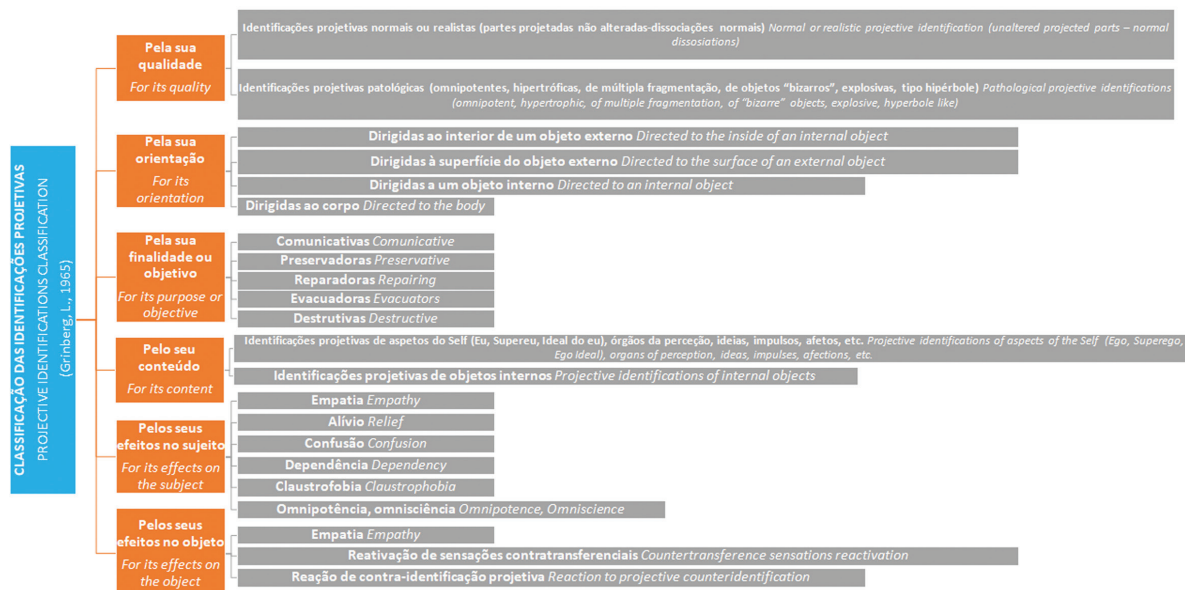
CLASSIFICAÇÃO DAS IDENTIFICAÇÕES PROJETIVAS
PROJECTIVE IDENTIFICATIONS CLASSIFICATION
(Grinberg, L., 1965)

Pela sua qualidade
For its quality

Identificações projetivas normais ou realistas (partes projetadas não alteradas-dissociações normais) Normal or realistic projective identification (unaltered projected parts – normal dissosiations)

Identificações projetivas patológicas (omnipotentes, hipertróficas, de múltipla fragmentação, de objetos "bizarros", explosivas, tipo hipérbole) Pathological projective identifications (omnipotent, hypertrophic, of multiple fragmentation, of "bizarre" objects, explosive, hyperbole like)

Pela sua orientação
For its orientation

Dirigidas ao interior de um objeto externo Directed to the inside of an internal object

Dirigidas à superfície do objeto externo Directed to the surface of an external object

Dirigidas a um objeto interno Directed to an internal object

Dirigidas ao corpo Directed to the body

Pela sua finalidade ou objetivo
For its purpose or objective

Comunicativas Comunicative

Preservadoras Preservative

Reparadoras Repairing

Evacuadoras Evacuators

Destrutivas Destructive

Pelo seu conteúdo
For its content

Identificações projetivas de aspetos do Self (Eu, Supereu, Ideal do eu), órgãos da perceção, ideias, impulsos, afetos, etc. Projective identifications of aspects of the Self (Ego, Superego, Ego Ideal), organs of perception, ideas, impulses, afections, etc.

Identificações projetivas de objetos internos Projective identifications of internal objects

Pelos seus efeitos no sujeito
For its effects on the subject

Empatia Empathy

Alívio Relief

Confusão Confusion

Dependência Dependency

Claustrofobia Claustrophobia

Omnipotência, omnisciência Omnipotence, Omniscience

Pelos seus efeitos no objeto
For its effects on the object

Empatia Empathy

Reativação de sensações contratransferenciais Countertransference sensations reactivation

Reação de contra-identificação projetiva Reaction to projective counteridentification